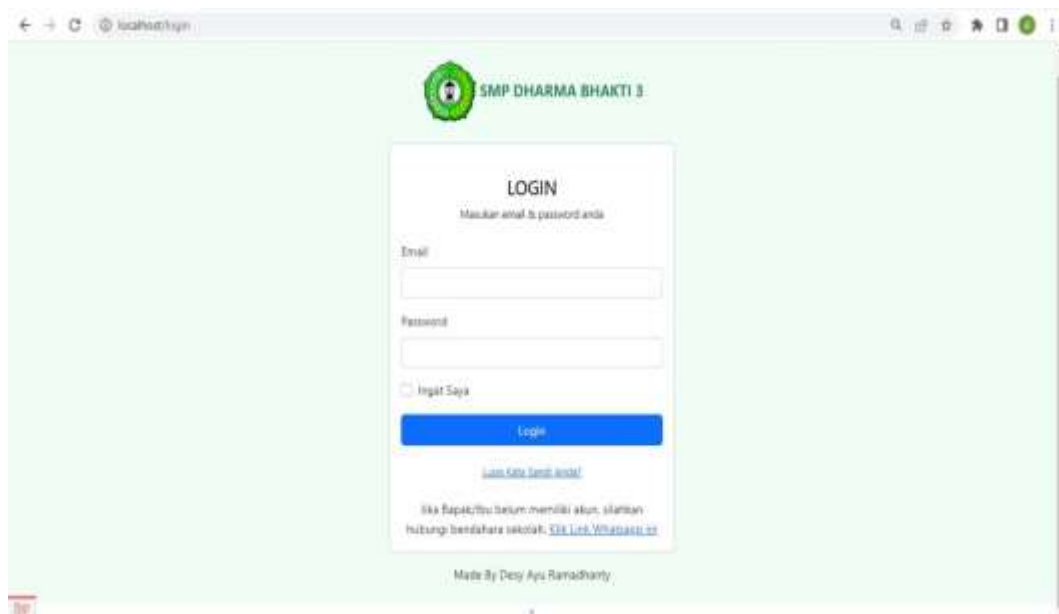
localhost/login

SMP DHARMA BHAKTI 3

LOGIN

Masukan email & password anda

Email

Password

Ingat Saya

Login

Lupa Kata Sandi anda?

Jika Bapak/Ibu belum memiliki akun, silahkan hubungi bendahara sekolah. Klik Link Whatsapp ini

Made By Desy Ayu Ramadhanty